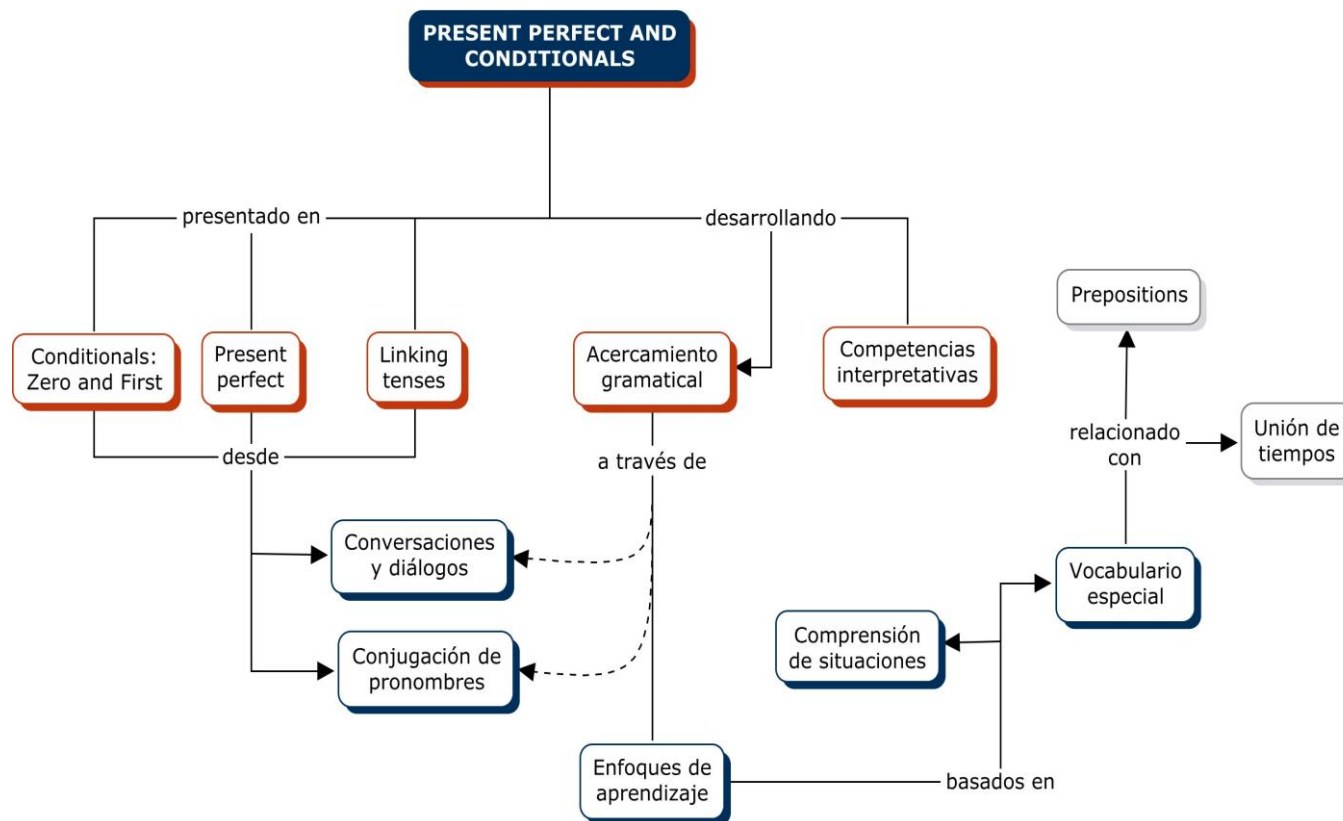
PRESENT PERFECT AND CONDITIONALS

presentado en

desarrollando

Conditionals: Zero and First

Present perfect

Linking tenses

Acercamiento gramatical

Competencias interpretativas

Prepositions

relacionado con

Unión de tiempos

desde

a través de

Conversaciones y diálogos

Vocabulario especial

Comprensión de situaciones

Conjugación de pronombres

Enfoques de aprendizaje

basados en